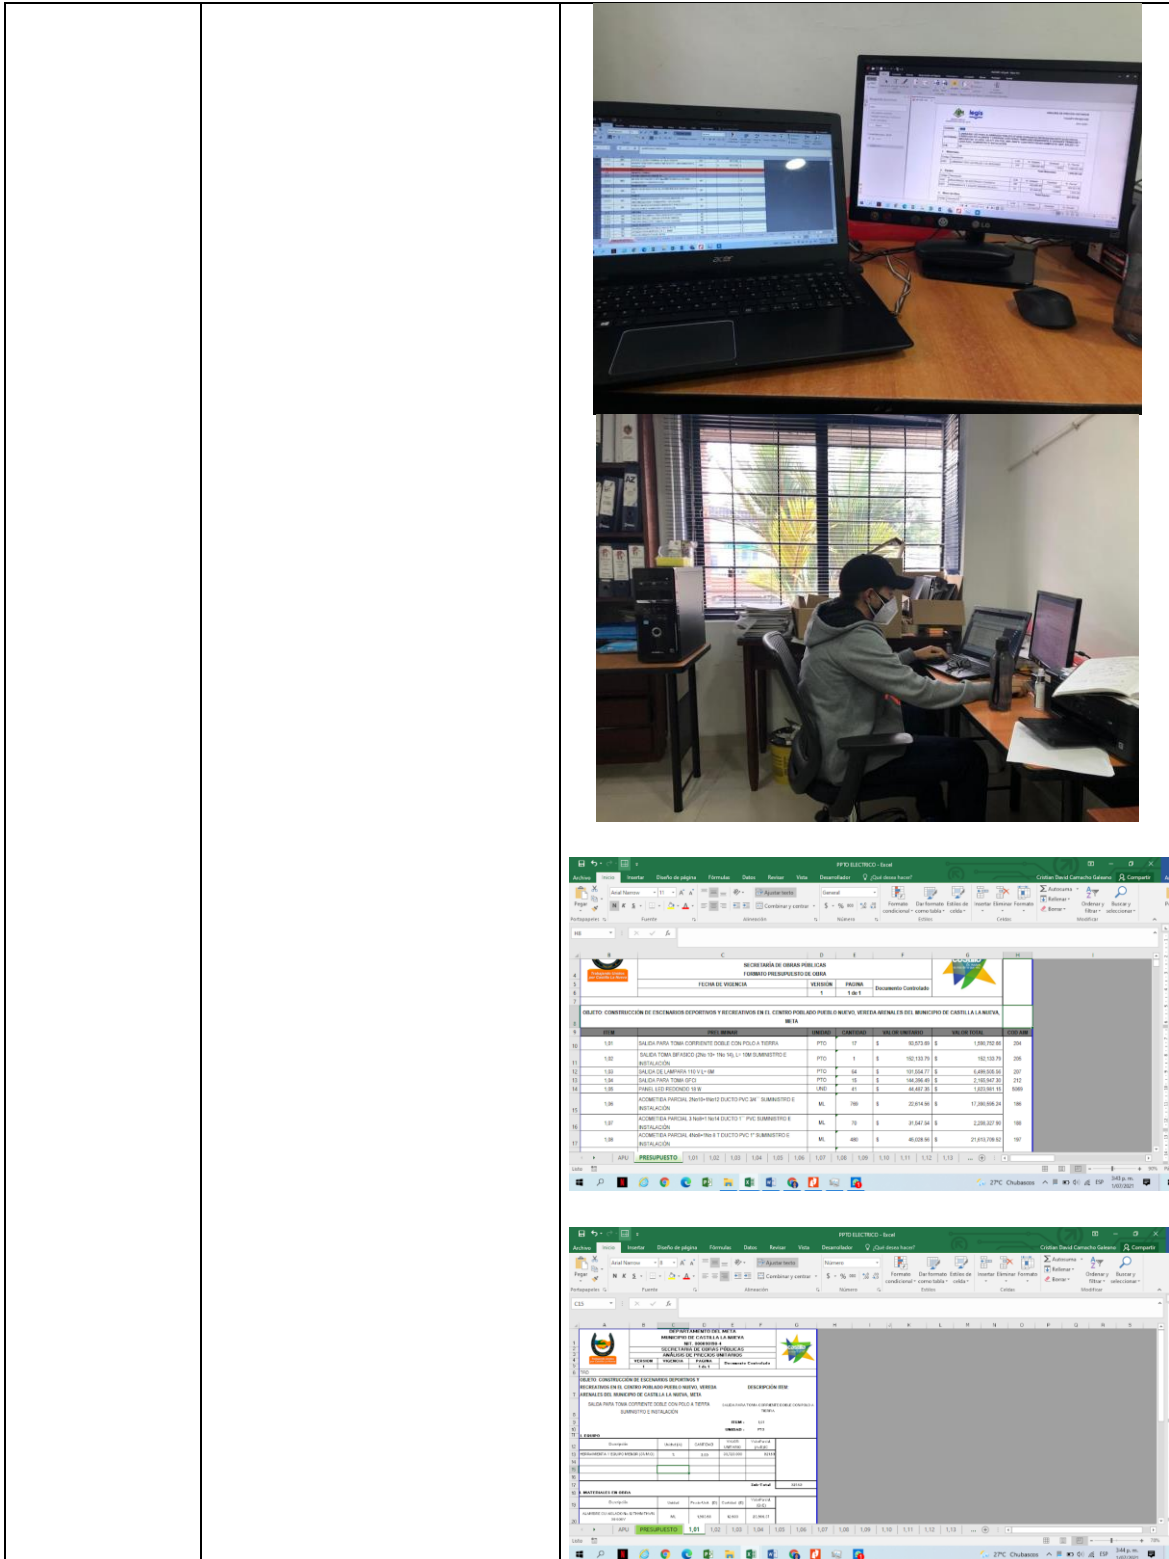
PPTO ELECTRICO - Excel

Archivo Inicio Insertar Diseño de página Fórmulas Datos Revisar Vista Desarrollador ¿Qué desea hacer? Cristian David Camacho Galeano Compartir

SECRETARÍA DE OBRAS PÚBLICAS
FORMATO PRESUPUESTO DE OBRA
FECHA DE VIGENCIA VERSION PAGINA Documento Controlado

OBJETO: CONSTRUCCIÓN DE ESCENARIOS DEPORTIVOS Y RECREATIVOS EN EL CENTRO POBLADO PUEBLO NUEVO, VEREDA ARENALES DEL MUNICIPIO DE CASTILLA LA NUEVA, META

| ITEM | PRELIMINAR | UNIDAD | CANTIDAD | VALOR UNITARIO | VALOR TOTAL | COD APU |
|---|---|---|---|---|---|---|
| 1,01 | SALIDA PARA TOMA CORRIENTE DOBLE CON POLO A TIERRA | PTO | 17 | $ 93,973.80 | $ 1,590,752.60 | 204 |
| 1,02 | SALIDA TOMA BIFASICO INSTALACIÓN | PTO | 1 | $ 192,133.79 | $ 192,133.79 | 209 |
| 1,03 | SALIDA DE LAMPARA | PTO | 64 | $ 101,554.77 | $ 6,499,505.58 | 207 |
| 1,04 | SALIDA PARA TOMA GFCI | PTO | 15 | $ 144,396.45 | $ 2,165,947.30 | 212 |
| 1,05 | PANEL LED REDONDO 18 W | UND | 41 | $ 44,467.35 | $ 1,823,161.15 | 8080 |
| 1,06 | ACOMETIDA PARCIAL SUMINISTRO E INSTALACIÓN | ML | 799 | $ 22,614.96 | $ 17,069,958.24 | 186 |
| 1,07 | ACOMETIDA PARCIAL PVC SUMINISTRO E INSTALACIÓN | ML | 70 | $ 31,547.54 | $ 2,208,327.80 | 188 |
| 1,08 | ACOMETIDA PARCIAL DUCTO PVC 1" SUMINISTRO E INSTALACIÓN | ML | 460 | $ 46,028.66 | $ 21,613,709.62 | 187 |

APU PRESUPUESTO 1,01 1,02 1,03 1,04 1,05 1,06 1,07 1,08 1,09 1,10 1,11 1,12 1,13

27°C Chubascos ESP

PPTO ELECTRICO - Excel

DEPARTAMENTO DEL META
MUNICIPIO DE CASTILLA LA NUEVA
SECRETARIA DE OBRAS PÚBLICAS
ANÁLISIS DE PRECIOS UNITARIOS
VERSION VIGENCIA PAGINA Documento Controlado

OBJETO: CONSTRUCCIÓN DE ESCENARIOS DEPORTIVOS Y RECREATIVOS EN EL CENTRO POBLADO PUEBLO NUEVO, VEREDA ARENALES DEL MUNICIPIO DE CASTILLA LA NUEVA, META
DESCRIPCIÓN ITEM
SALIDA PARA TOMA CORRIENTE DOBLE CON POLO A TIERRA SUMINISTRO E INSTALACIÓN
I. EQUIPO
HERRAMIENTA Y EQUIPO MENOR
Sub-Total
II. MATERIALES EN OBRA

APU PRESUPUESTO 1,01 1,02 1,03 1,04 1,05 1,06 1,07 1,08 1,09 1,10 1,11 1,12 1,13
27°C Chubascos ESP